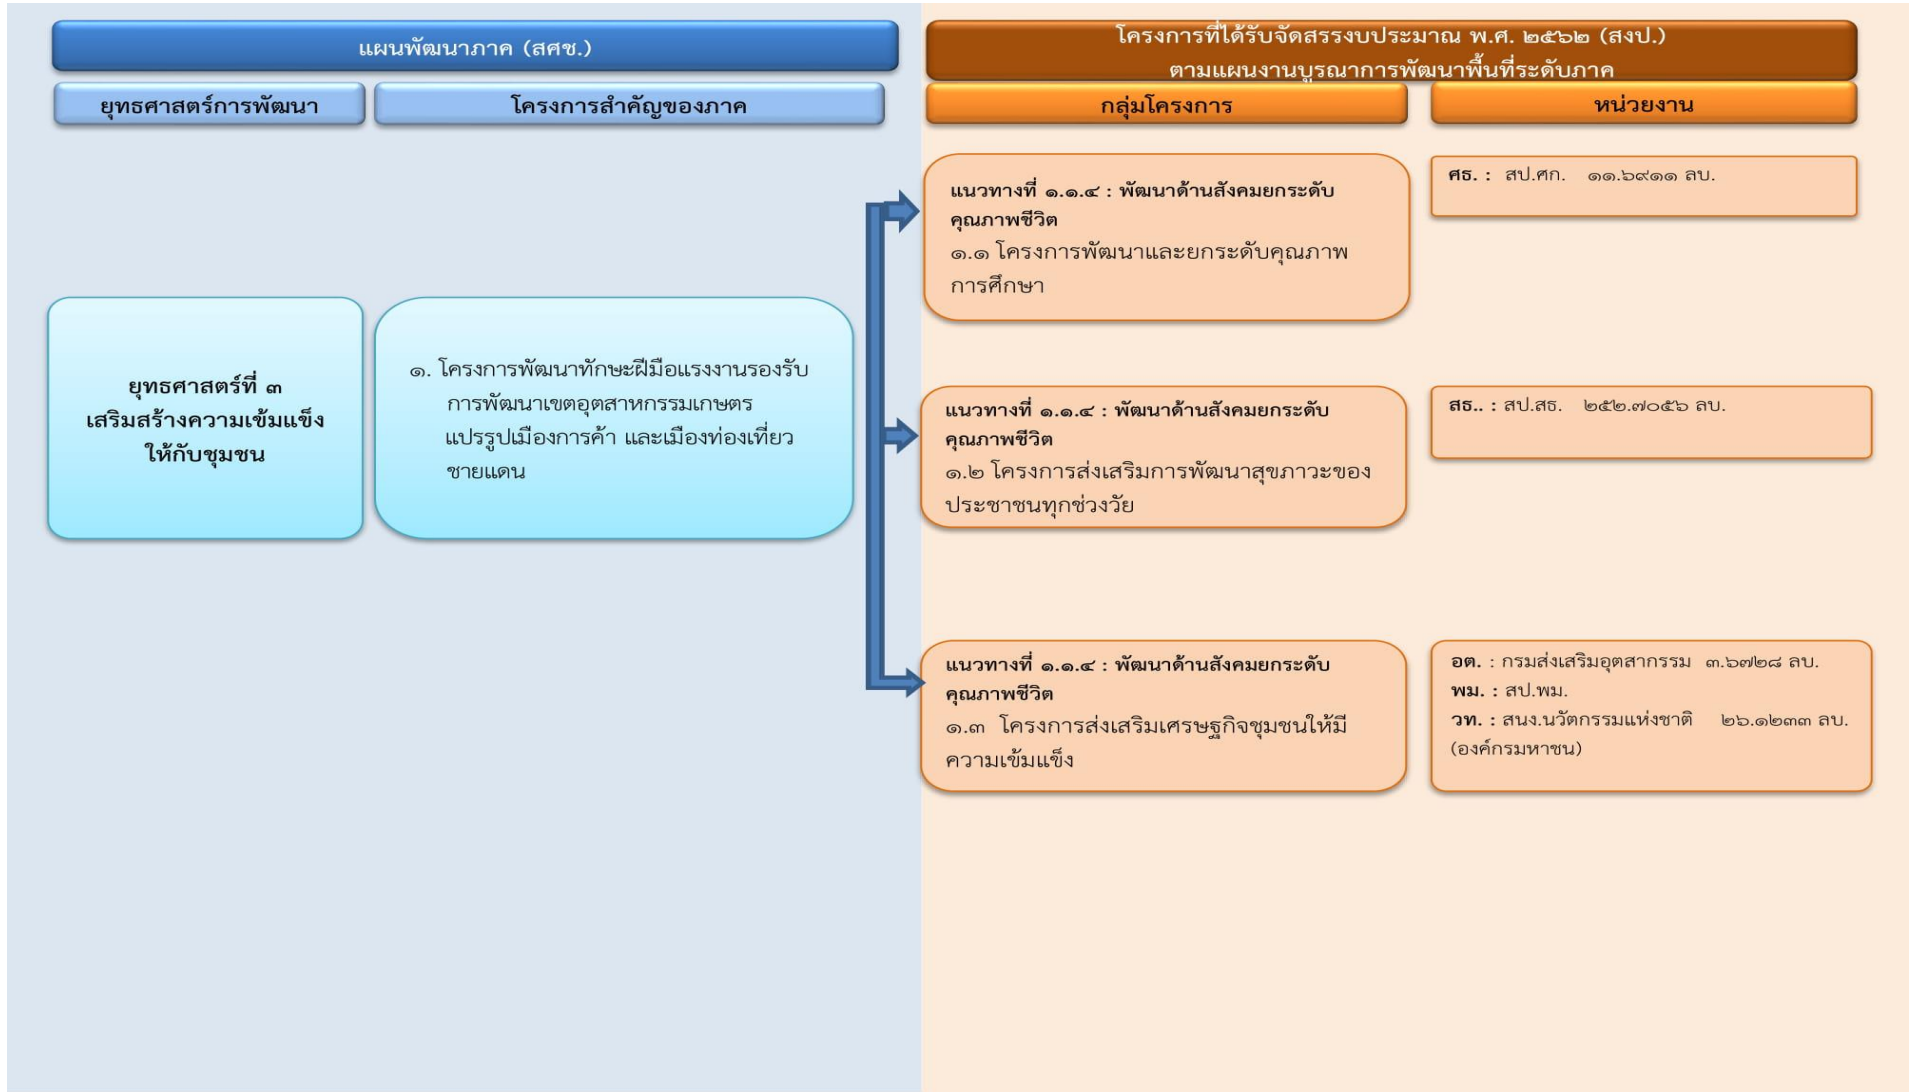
แผนพัฒนาภาค (สศช.)

ยุทธศาสตร์การพัฒนา

โครงการสำคัญของภาค

โครงการที่ได้รับจัดสรรงบประมาณ พ.ศ. ๒๕๖๒ (สงป.) ตามแผนงานบูรณาการพัฒนาพื้นที่ระดับภาค

กลุ่มโครงการ

หน่วยงาน

ยุทธศาสตร์ที่ ๓ เสริมสร้างความเข้มแข็งให้กับชุมชน

๑. โครงการพัฒนาทักษะฝีมือแรงงานรองรับการพัฒนาเขตอุตสาหกรรมเกษตรแปรรูปเมืองการค้า และเมืองท่องเที่ยวชายแดน

แนวทางที่ ๑.๑.๔ : พัฒนาด้านสังคมยกระดับคุณภาพชีวิต
๑.๑ โครงการพัฒนาและยกระดับคุณภาพการศึกษา

ศธ. : สป.ศก. ๑๑.๖๙๑๑ ลบ.

แนวทางที่ ๑.๑.๔ : พัฒนาด้านสังคมยกระดับคุณภาพชีวิต
๑.๒ โครงการส่งเสริมการพัฒนาสุขภาวะของประชาชนทุกช่วงวัย

สธ.. : สป.สธ. ๒๕๒.๗๐๕๖ ลบ.

แนวทางที่ ๑.๑.๔ : พัฒนาด้านสังคมยกระดับคุณภาพชีวิต
๑.๓ โครงการส่งเสริมเศรษฐกิจชุมชนให้มีความเข้มแข็ง

อต. : กรมส่งเสริมอุตสาหกรรม ๓.๖๗๒๘ ลบ.
พม. : สป.พม.
วท. : สนง.นวัตกรรมแห่งชาติ ๒๖.๑๒๓๓ ลบ. (องค์กรมหาชน)